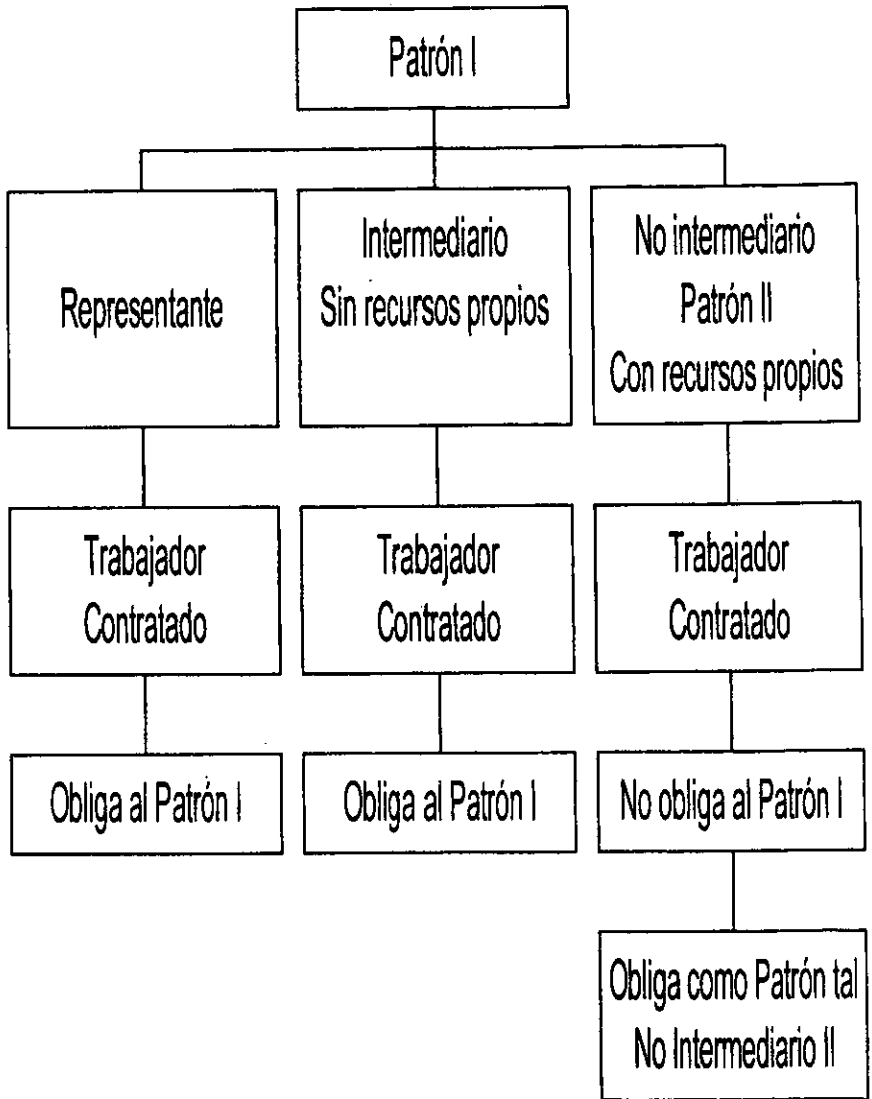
Patrón I

Representante

Intermediario
Sin recursos propios

No intermediario
Patrón II
Con recursos propios

Trabajador
Contratado

Trabajador
Contratado

Trabajador
Contratado

Obliga al Patrón I

Obliga al Patrón I

No obliga al Patrón I

Obliga como Patrón tal
No Intermediario II